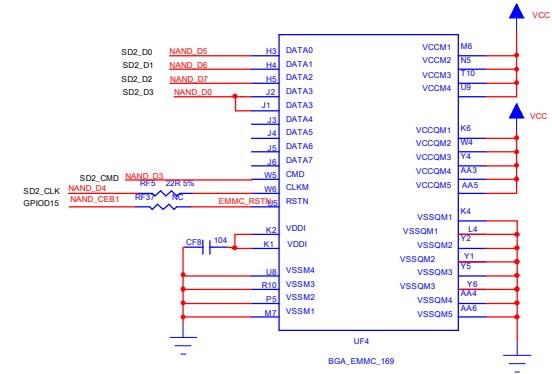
VCC

SD2_D0 NAND_D5 H3 DATA0
SD2_D1 NAND_D6 H4 DATA1
SD2_D2 NAND_D7 H5 DATA2
SD2_D3 NAND_D0 J2 DATA3
J1 DATA3
J3 DATA4
J4 DATA5
J5 DATA6
J6 DATA7
SD2_CMD NAND_D3 W5 CMD
SD2_CLK NAND_D4 RF5 22R 5% W6 CLKM
GPIOD15 NAND_CEB1 RF37 NC EMMC_RSTN U5 RSTN
K2 VDDI
CF8 104 K1 VDDI
U8 VSSM4
R10 VSSM3
P5 VSSM2
M7 VSSM1

VCCM1 M6
VCCM2 N5
VCCM3 T10
VCCM4 U9

VCC

VCCQM1 K6
VCCQM2 W4
VCCQM3 Y4
VCCQM4 AA3
VCCQM5 AA5

VSSQM1 K4
VSSQM1 L4
VSSQM2 Y2
VSSQM2 Y1
VSSQM3 Y5
VSSQM3 Y6
VSSQM4 AA4
VSSQM5 AA6

UF4

BGA_EMMC_169